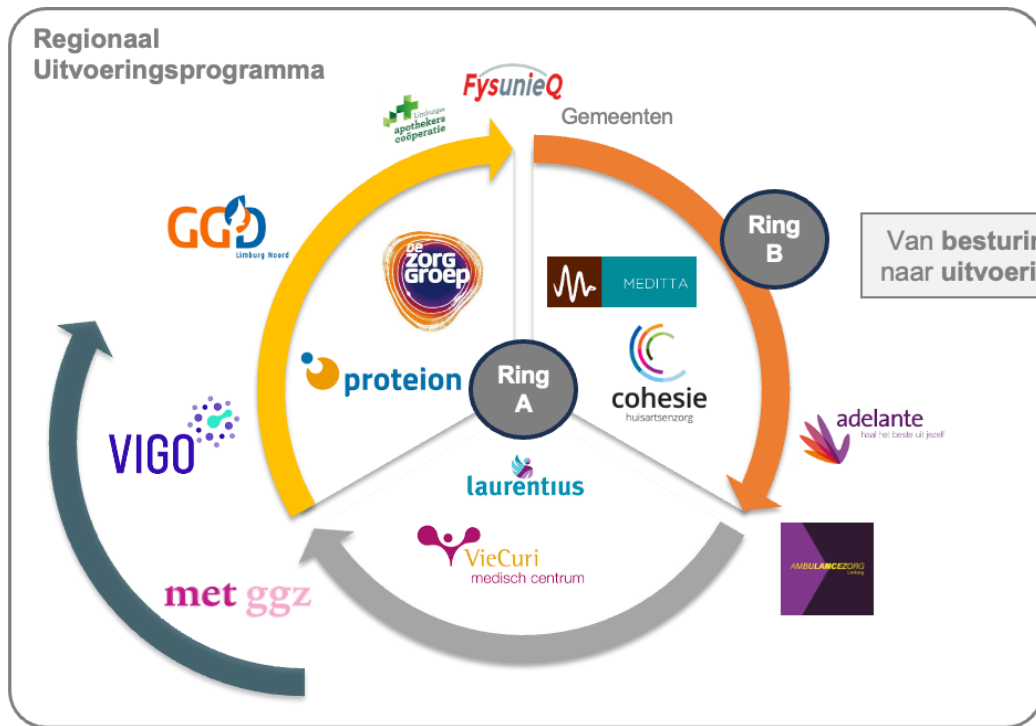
Regionaal Uitvoeringsprogramma

FysunieQ

Limburgse apothekers coöperatie

Gemeenten

Ring B

Van besturi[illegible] naar uitvoeri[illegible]

GGD Limburg Noord

De Zorggroep

MEDITTA

proteion

Ring A

cohesie huisartsenzorg

VIGO

adelante haal het beste uit jezelf

laurentius

VieCuri medisch centrum

AMBULANCEZORG Limburg

met ggz